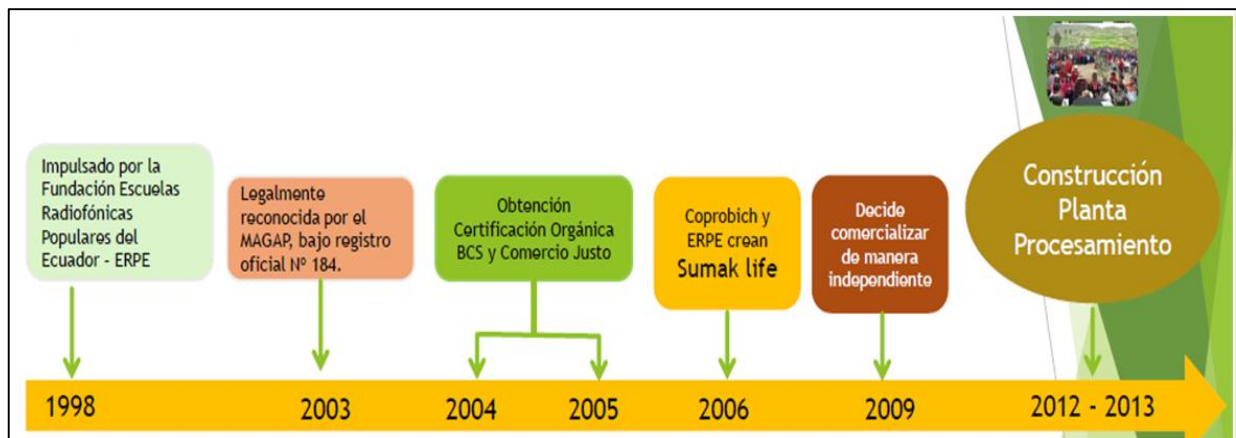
Impulsado por la Fundación Escuelas Radiofónicas Populares del Ecuador - ERPE

Legalmente reconocida por el MAGAP, bajo registro oficial Nº 184.

Obtención Certificación Orgánica BCS y Comercio Justo

Coprobich y ERPE crean Sumak life

Decide comercializar de manera independiente

Construcción Planta Procesamiento

1998

2003

2004

2005

2006

2009

2012 - 2013